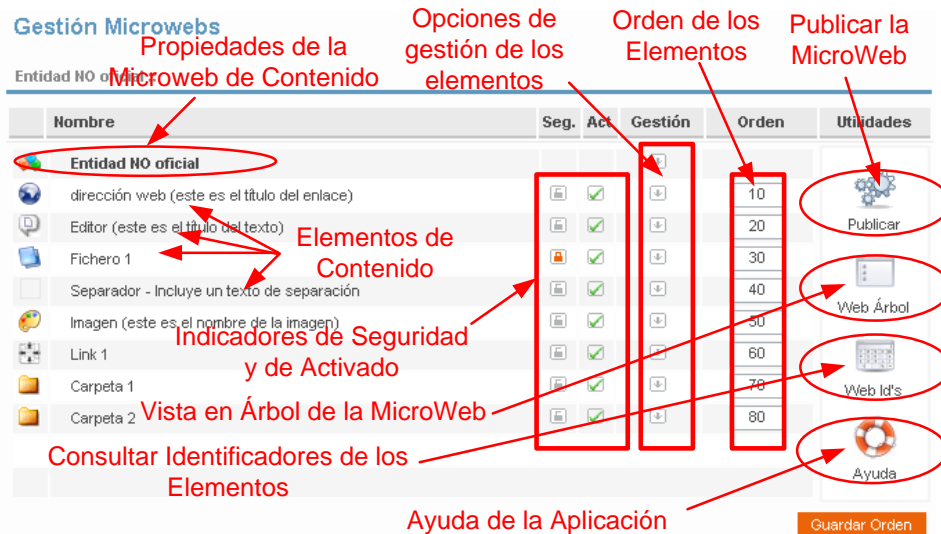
Gestión Microwebs

Propiedades de la Microweb de Contenido

Opciones de gestión de los elementos

Orden de los Elementos

Publicar la MicroWeb

Entidad NO oficial

| | Nombre | Seg. | Act. | Gestión | Orden | Utilidades |
|---|---|---|---|---|---|---|
| | Entidad NO oficial | | | | | |
| | dirección web (este es el título del enlace) | | | | 10 | Publicar |
| | Editor (este es el título del texto) | | | | 20 | |
| | Fichero 1 | | | | 30 | |
| | Separador - Incluye un texto de separación | | | | 40 | Web Árbol |
| | Imagen (este es el nombre de la imagen) | | | | 50 | |
| | Link 1 | | | | 60 | |
| | Carpeta 1 | | | | 70 | Web Id's |
| | Carpeta 2 | | | | 80 | |
| | | | | | | Ayuda |

Elementos de Contenido

Indicadores de Seguridad y de Activado

Vista en Árbol de la MicroWeb

Consultar Identificadores de los Elementos

Ayuda de la Aplicación

Guardar Orden